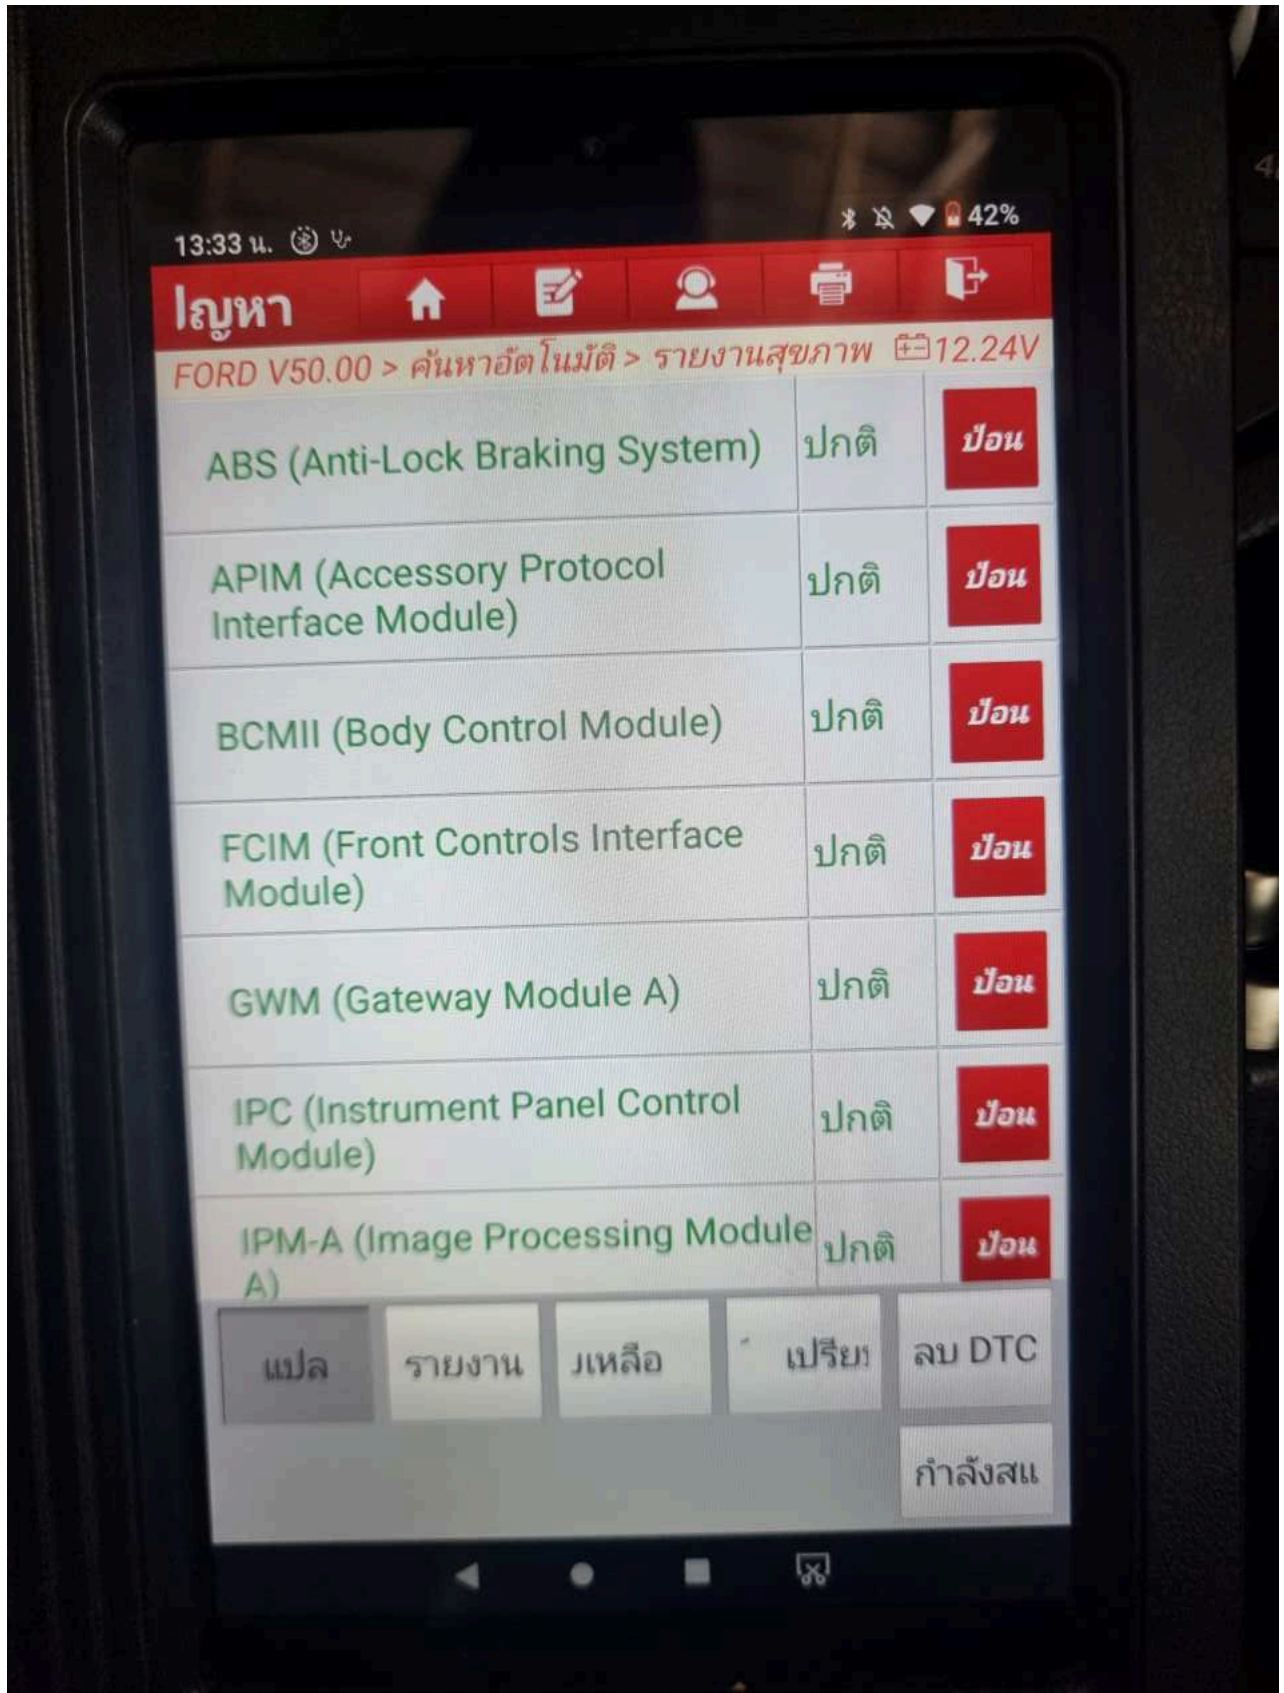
13:33 น.

42%

ไญหา

FORD V50.00 > ค้นหาอัตโนมัติ > รายงานสุขภาพ 12.24V

| | | |
|---|---|---|
| ABS (Anti-Lock Braking System) | ปกติ | ป้อน |
| APIM (Accessory Protocol Interface Module) | ปกติ | ป้อน |
| BCMII (Body Control Module) | ปกติ | ป้อน |
| FCIM (Front Controls Interface Module) | ปกติ | ป้อน |
| GWM (Gateway Module A) | ปกติ | ป้อน |
| IPC (Instrument Panel Control Module) | ปกติ | ป้อน |
| IPM-A (Image Processing Module A) | ปกติ | ป้อน |

แปล
รายงาน
JเหลือJ
เปรียบ
ลบ DTC
กำลังสแ